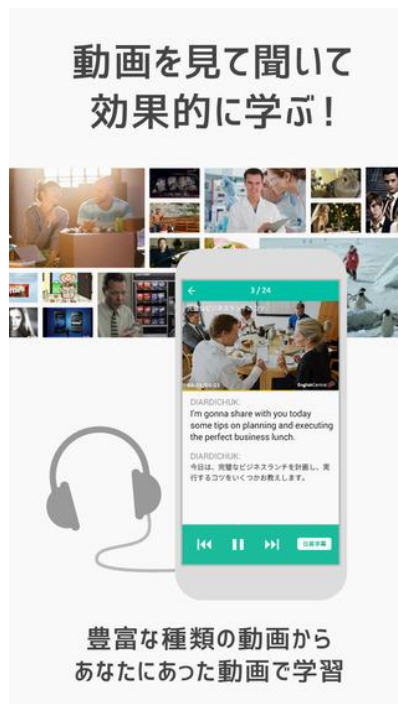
動画を見て聞いて
効果的に学ぶ!

3 / 24

EnglishCentral

DIARDICHUK:
I'm gonna share with you today some tips on planning and executing the perfect business lunch.

DIARDICHUK:
今日は、完璧なビジネスランチを計画し、実行するコツをいくつかお教えします。

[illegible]

豊富な種類の動画から
あなたにあった動画で学習